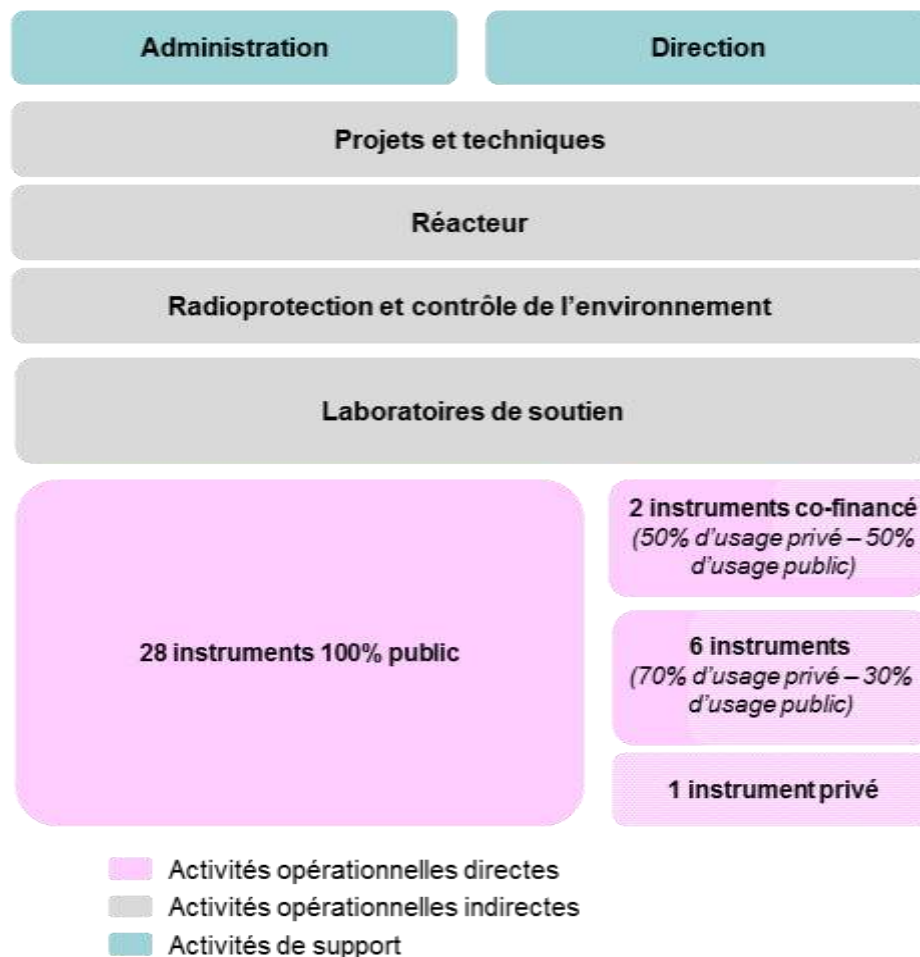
Administration

Direction

Projets et techniques

Réacteur

Radioprotection et contrôle de l'environnement

Laboratoires de soutien

28 instruments 100% public

2 instruments co-financé
(50% d'usage privé – 50% d'usage public)

6 instruments
(70% d'usage privé – 30% d'usage public)

1 instrument privé

Activités opérationnelles directes
Activités opérationnelles indirectes
Activités de support